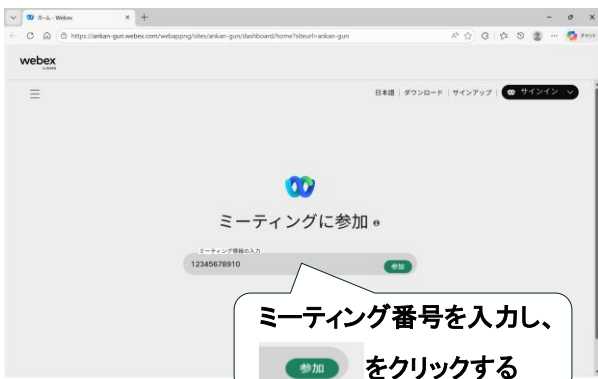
ホーム - Webex

https://ankan-gun.webex.com/webappng/sites/ankan-gun/dashboard/home?siteurl=ankan-gun

チャット

webex

by CISCO

日本語 | ダウンロード | サインアップ | サインイン

ミーティングに参加

ミーティング情報の入力

12345678910

参加

ミーティング番号を入力し、

参加 をクリックする